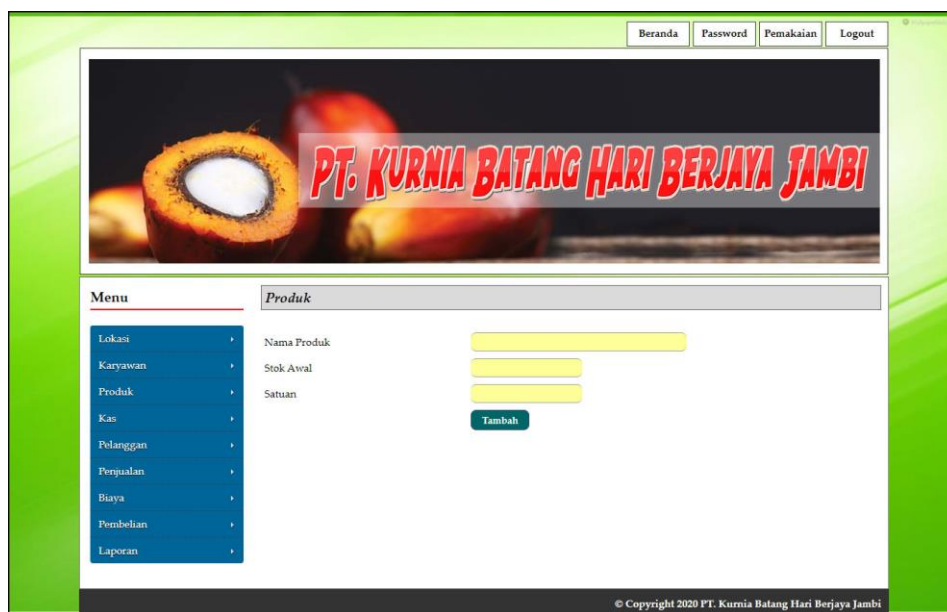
Beranda Password Pemakaian Logout

PT. KURNIA BATANG HARI BERJAYA JAMBI

Menu

Lokasi
Karyawan
Produk
Kas
Pelanggan
Penjualan
Biaya
Pembelian
Laporan

Produk

Nama Produk
Stok Awal
Satuan
Tambah

© Copyright 2020 PT. Kurnia Batang Hari Berjaya Jambi